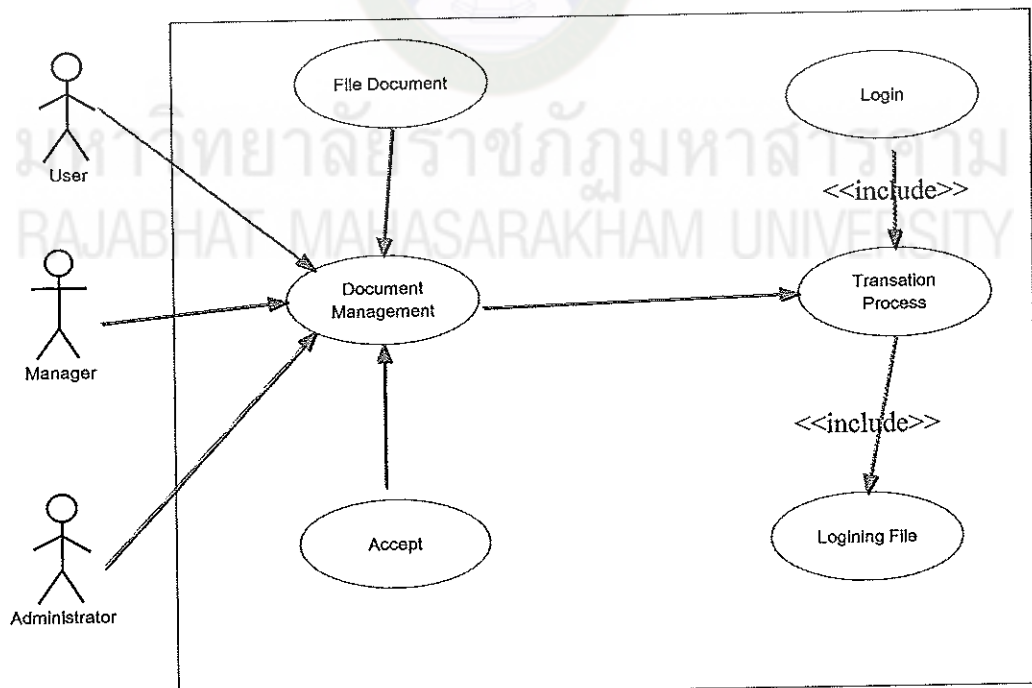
มหาวิทยาลัยราชภัฏมหาสารคาม
RAJABHAT MAHASARAKHAM UNIVERSITY

User

Manager

Administrator

File Document

Login

<<include>>

Document Management

Transation Process

<<include>>

Accept

Logining File